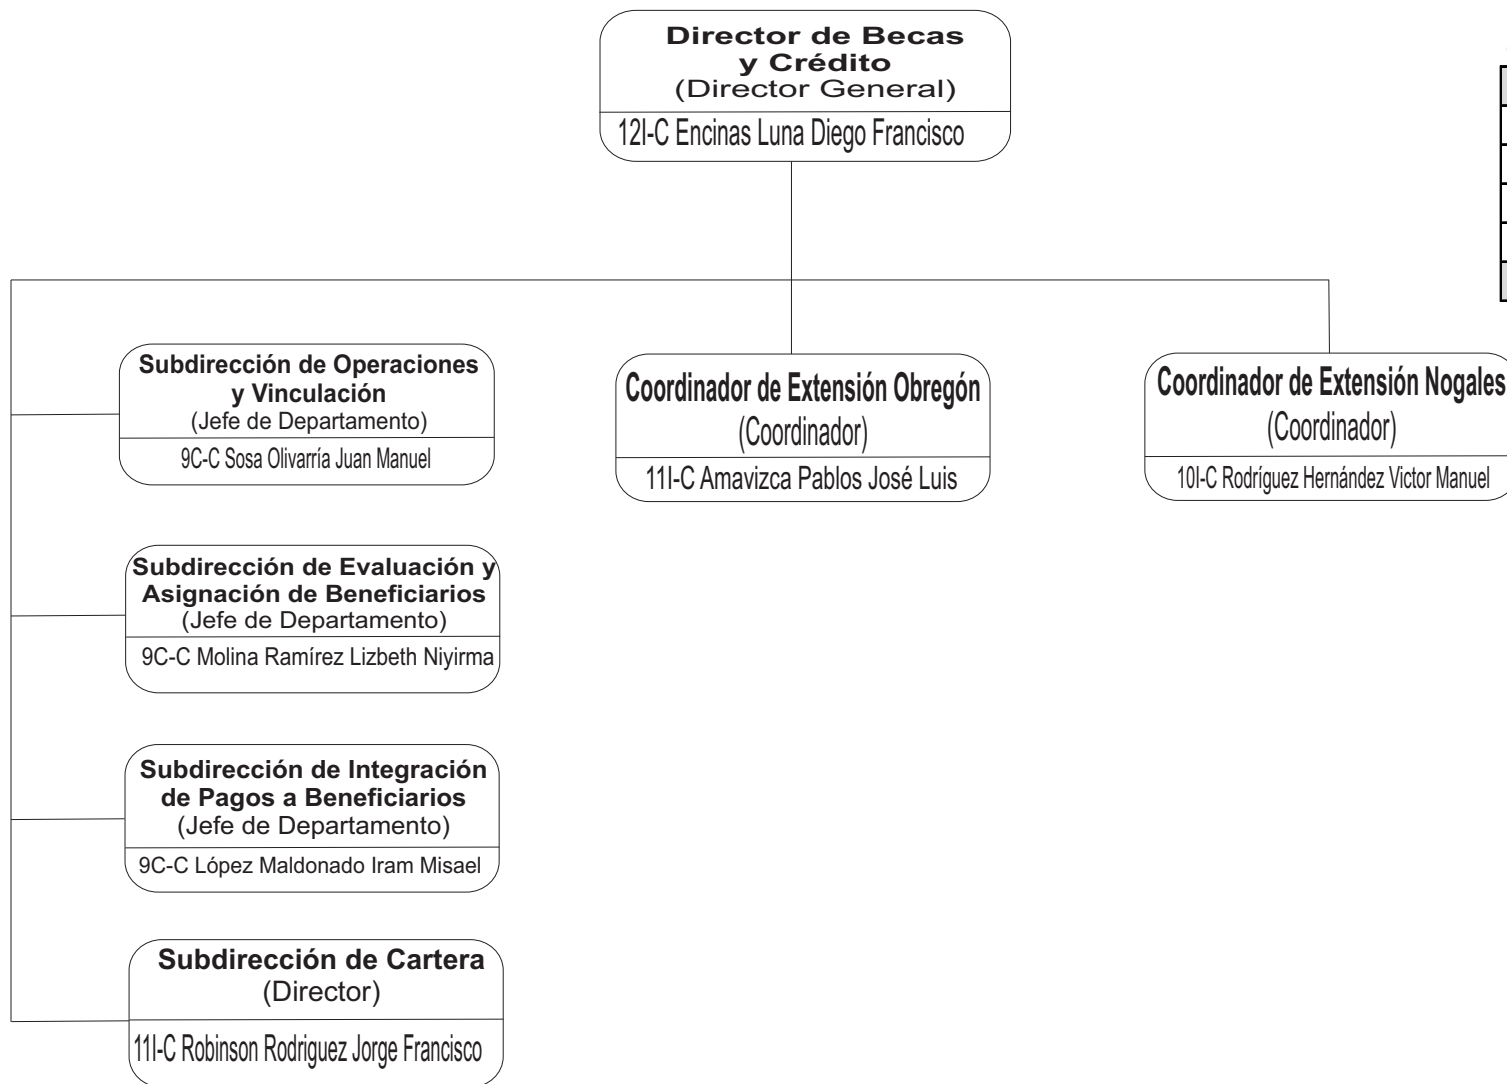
Director de Becas y Crédito
(Director General)
12I-C Encinas Luna Diego Francisco

Subdirección de Operaciones y Vinculación
(Jefe de Departamento)
9C-C Sosa Olivarría Juan Manuel

Coordinador de Extensión Obregón
(Coordinador)
11I-C Amavizca Pablos José Luis

Coordinador de Extensión Nogales
(Coordinador)
10I-C Rodríguez Hernández Victor Manuel

Subdirección de Evaluación y Asignación de Beneficiarios
(Jefe de Departamento)
9C-C Molina Ramírez Lizbeth Niyirma

Subdirección de Integración de Pagos a Beneficiarios
(Jefe de Departamento)
9C-C López Maldonado Iram Misael

Subdirección de Cartera
(Director)
11I-C Robinson Rodriguez Jorge Francisco